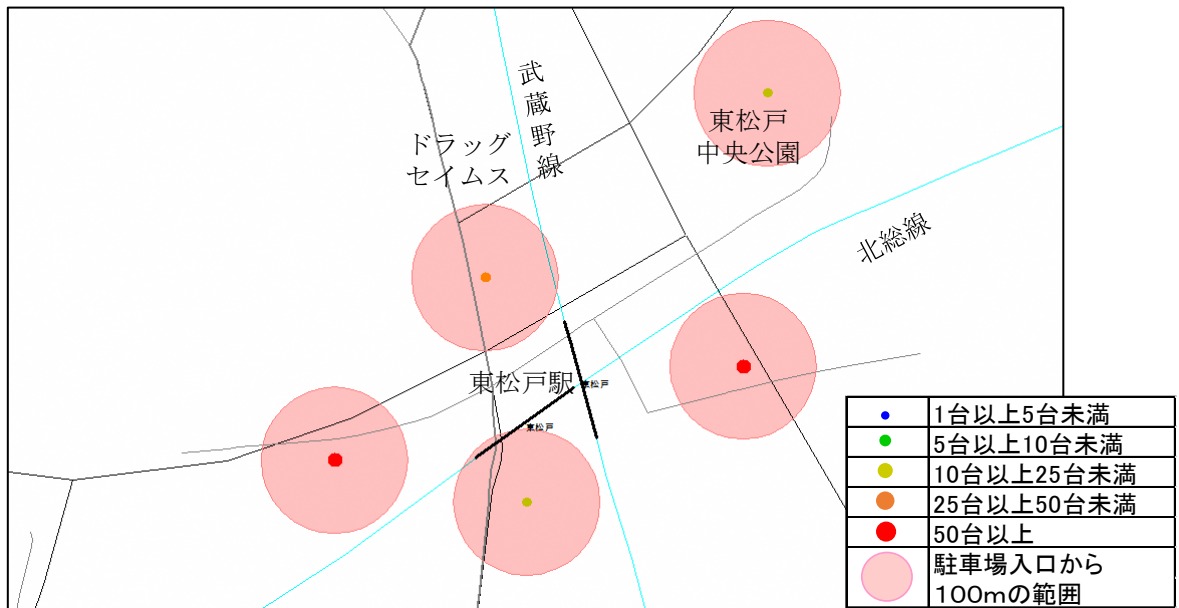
武蔵野線

ドラッグセイムス

東松戸中央公園

北総線

東松戸駅

東松戸

東松戸

|  |  |
|---|---|
|  | 1台以上5台未満 |
|  | 5台以上10台未満 |
|  | 10台以上25台未満 |
|  | 25台以上50台未満 |
|  | 50台以上 |
|  | 駐車場入口から100mの範囲 |